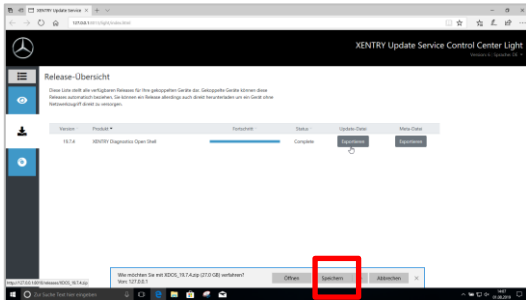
XENTRY Update Service

127.0.0.1

XENTRY Update Service Control Center Light

Release-Übersicht

Diese Liste stellt alle verfügbaren Releases für Ihre gekoppelten Geräte dar. Gekoppelte Geräte können diese Releases automatisch beziehen. Sie können ein Release allerdings auch direkt herunterladen um ein Gerät ohne Netzwerkzugriff direkt zu versorgen.

| Version | Produkt | Fortschritt | Status | Update-Datei | Meta-Datei |
|---|---|---|---|---|---|
| 16.7.4 | XENTRY Diagnostics Open Shell | | Complete | Exportieren | Exportieren |

Wie möchten Sie mit XDOS_16.7.4.zip (27,0 GB) verfahren?
Von: 127.0.0.1

Öffnen | Speichern | Abbrechen

Zur Suche Text hier eingeben